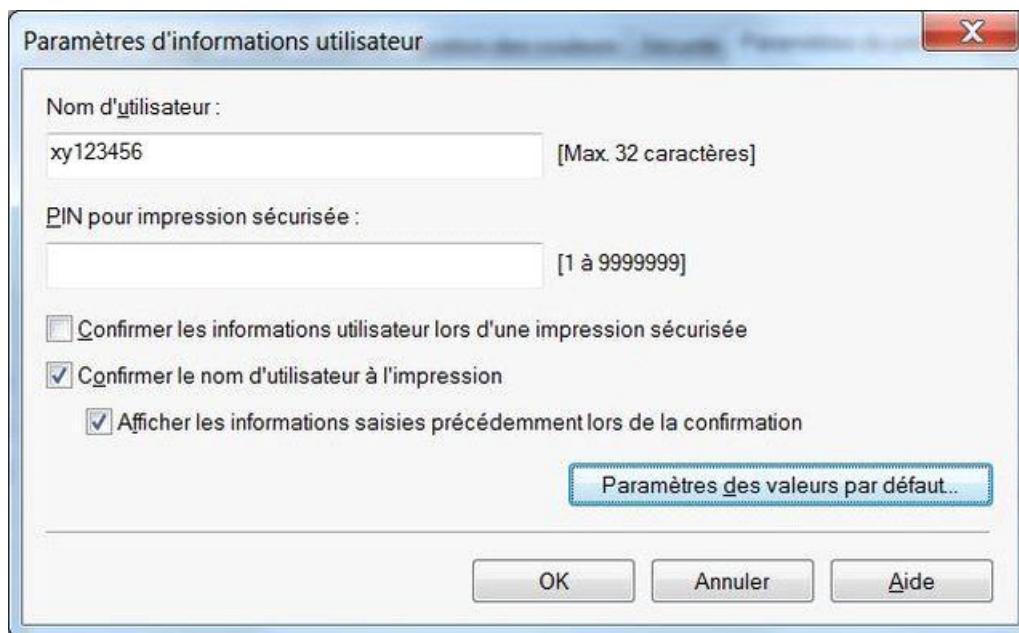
Paramètres d'informations utilisateur

Nom d'utilisateur :

xy123456

[Max. 32 caractères]

PIN pour impression sécurisée :

[1 à 9999999]

Confirmer les informations utilisateur lors d'une impression sécurisée

Confirmer le nom d'utilisateur à l'impression

Afficher les informations saisies précédemment lors de la confirmation

Paramètres des valeurs par défaut...

OK

Annuler

Aide